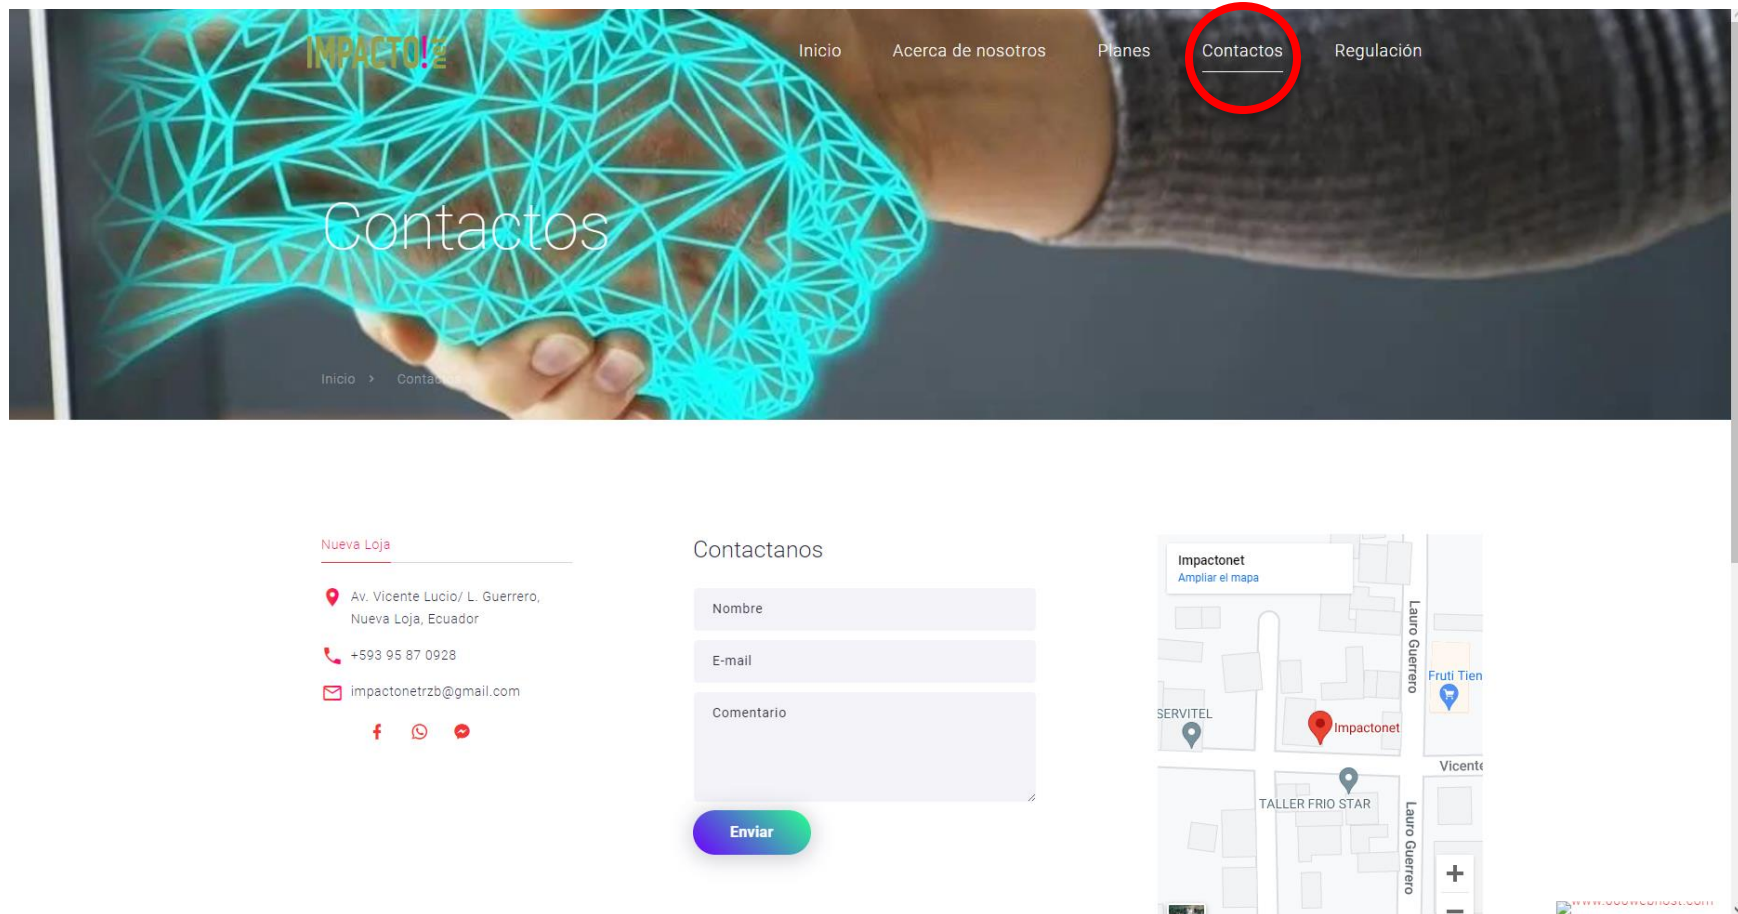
IMPACTO!

Inicio Acerca de nosotros Planes Contactos Regulación

Contactos

Inicio › Conta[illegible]

Nueva Loja

Av. Vicente Lucio/ L. Guerrero, Nueva Loja, Ecuador

+593 95 87 0928

impactonetrzb@gmail.com

Contactanos

Nombre

E-mail

Comentario

Enviar

Impactonet
Ampliar el mapa

Lauro Guerrero

Fruti Tien

SERVITEL

Impactonet

Vicente

TALLER FRIO STAR

Lauro Guerrero

+

−